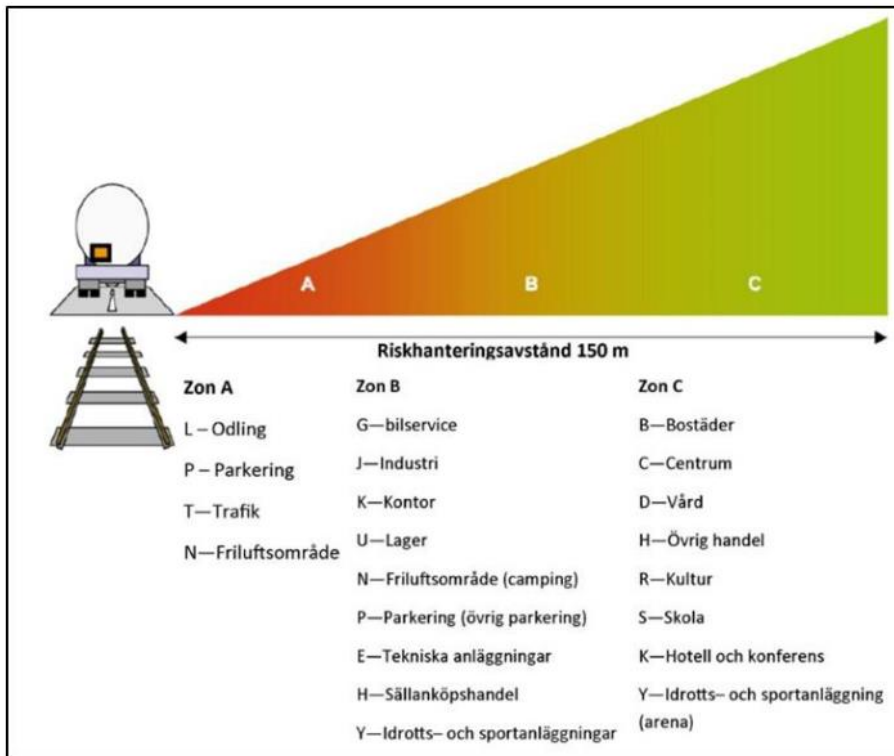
A

B

C

Riskhanteringsavstånd 150 m

Zon A

L – Odling

P – Parkering

T—Trafik

N—Friluftsområde

Zon B

G—bilservice

J—Industri

K—Kontor

U—Lager

N—Friluftsområde (camping)

P—Parkering (övrig parkering)

E—Tekniska anläggningar

H—Sällanköpshandel

Y—Idrotts– och sportanläggningar

Zon C

B—Bostäder

C—Centrum

D—Vård

H—Övrig handel

R—Kultur

S—Skola

K—Hotell och konferens

Y—Idrotts– och sportanläggning (arena)